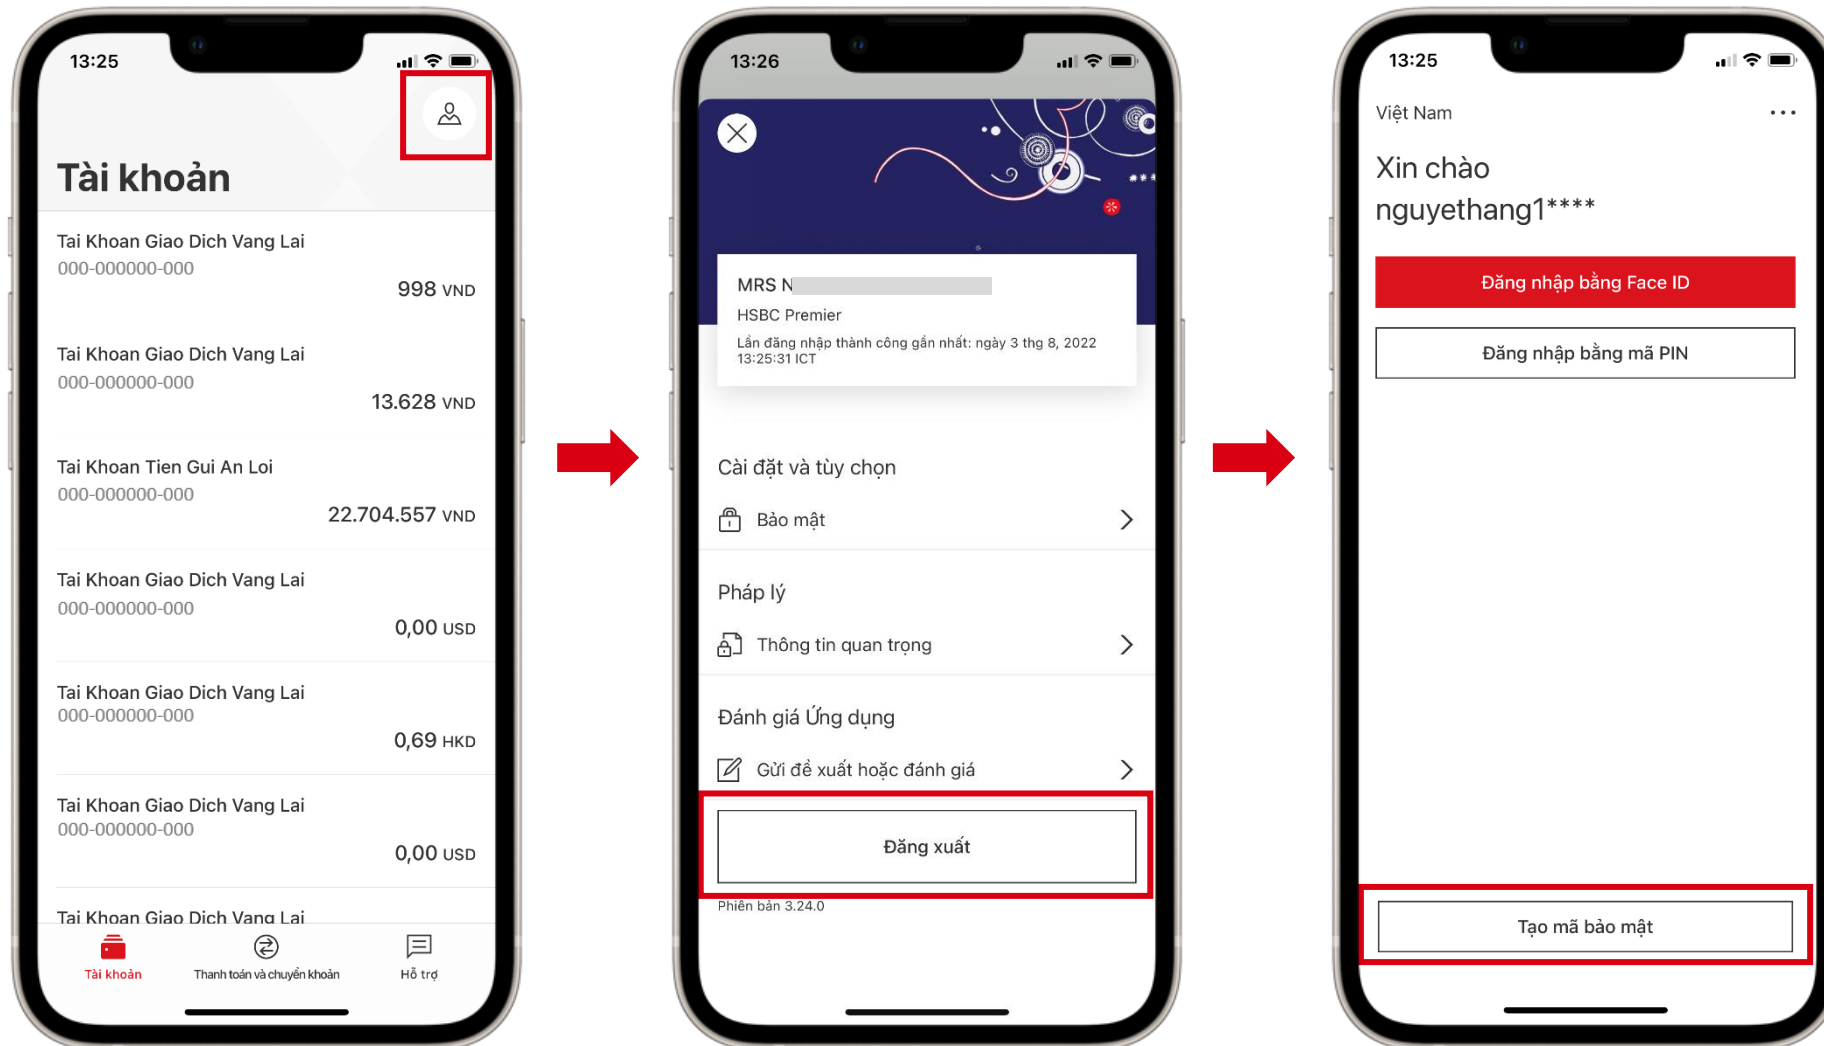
13:25

Tài khoản

Tai Khoan Giao Dich Vang Lai
000-000000-000
998 VND

Tai Khoan Giao Dich Vang Lai
000-000000-000
13.628 VND

Tai Khoan Tien Gui An Loi
000-000000-000
22.704.557 VND

Tai Khoan Giao Dich Vang Lai
000-000000-000
0,00 USD

Tai Khoan Giao Dich Vang Lai
000-000000-000
0,69 HKD

Tai Khoan Giao Dich Vang Lai
000-000000-000
0,00 USD

Tai Khoan Giao Dich Vang Lai

Tài khoản
Thanh toán và chuyển khoản
Hỗ trợ

13:26

MRS N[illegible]
HSBC Premier
Lần đăng nhập thành công gần nhất: ngày 3 thg 8, 2022 13:25:31 ICT

Cài đặt và tùy chọn
Bảo mật

Pháp lý
Thông tin quan trọng

Đánh giá Ứng dụng
Gửi đề xuất hoặc đánh giá

Đăng xuất
Phiên bản 3.24.0

13:25

Việt Nam

Xin chào
nguyethang1****

Đăng nhập bằng Face ID
Đăng nhập bằng mã PIN

Tạo mã bảo mật